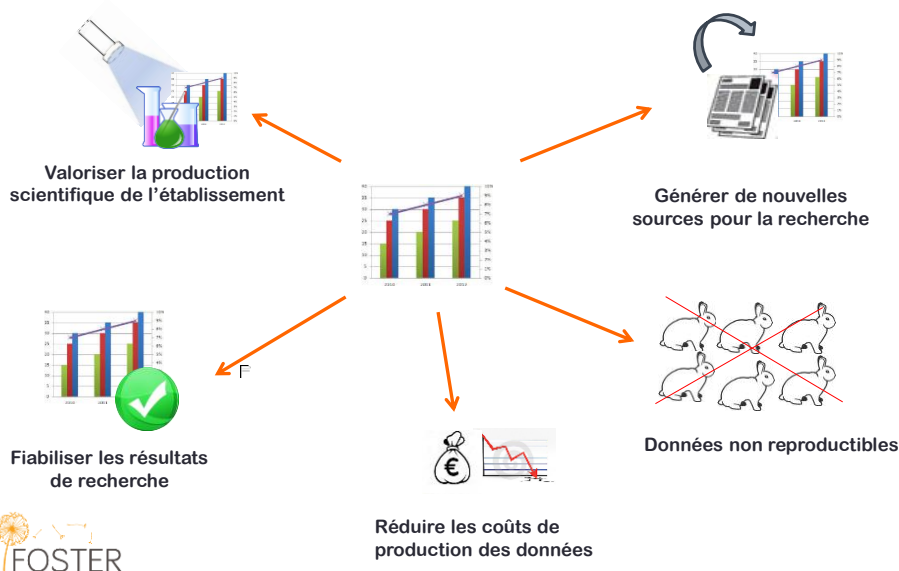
Valoriser la production scientifique de l'établissement

Générer de nouvelles sources pour la recherche

Fiabiliser les résultats de recherche

Données non reproductibles

Réduire les coûts de production des données

FOSTER